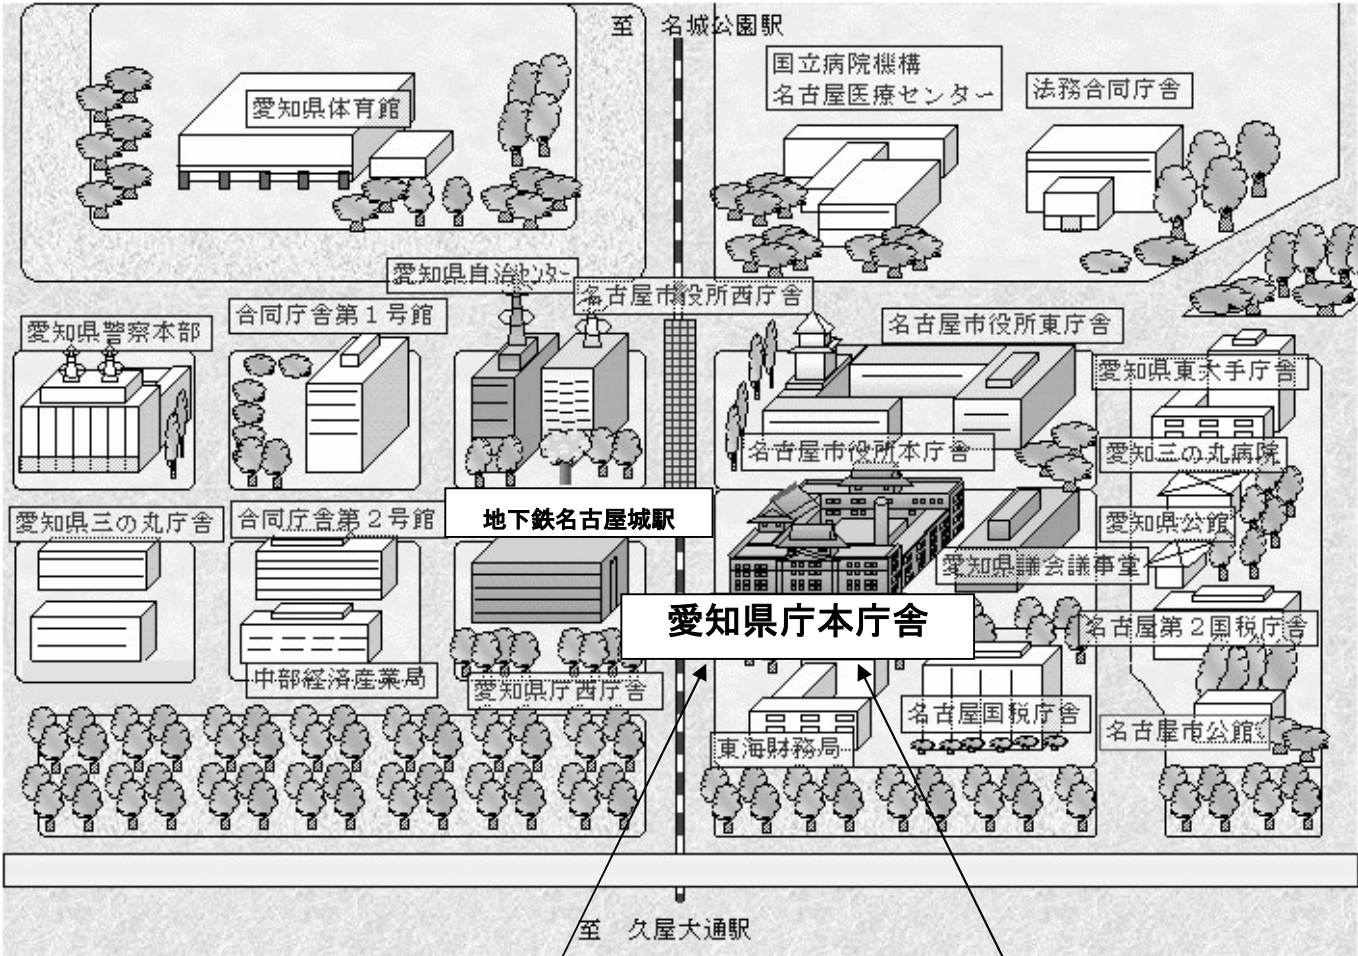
至　名城公園駅

愛知県体育館

国立病院機構
名古屋医療センター

法務合同庁舎

愛知県自治センター

名古屋市役所西庁舎

合同庁舎第１号館

愛知県警察本部

名古屋市役所東庁舎

愛知県東大手庁舎

名古屋市役所本庁舎

愛知三の丸病院

愛知県三の丸庁舎

合同庁舎第２号館

地下鉄名古屋城駅

愛知県公館

愛知県議会議事堂

愛知県庁本庁舎

名古屋第２国税庁舎

中部経済産業局

愛知県庁西庁舎

名古屋国税庁舎

名古屋市公館

東海財務局

至　久屋大通駅